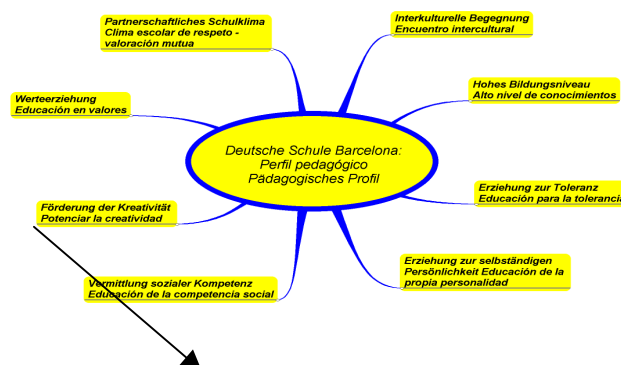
Deutsche Schule Barcelona:
Perfil pedagógico
Pädagogisches Profil

Partnerschaftliches Schulklima
Clima escolar de respeto - valoración mutua

Interkulturelle Begegnung
Encuentro intercultural

Werteerziehung
Educación en valores

Hohes Bildungsniveau
Alto nivel de conocimientos

Förderung der Kreativität
Potenciar la creatividad

Erziehung zur Toleranz
Educación para la toleranci

Vermittlung sozialer Kompetenz
Educación de la competencia social

Erziehung zur selbständigen Persönlichkeit Educación de la propia personalidad